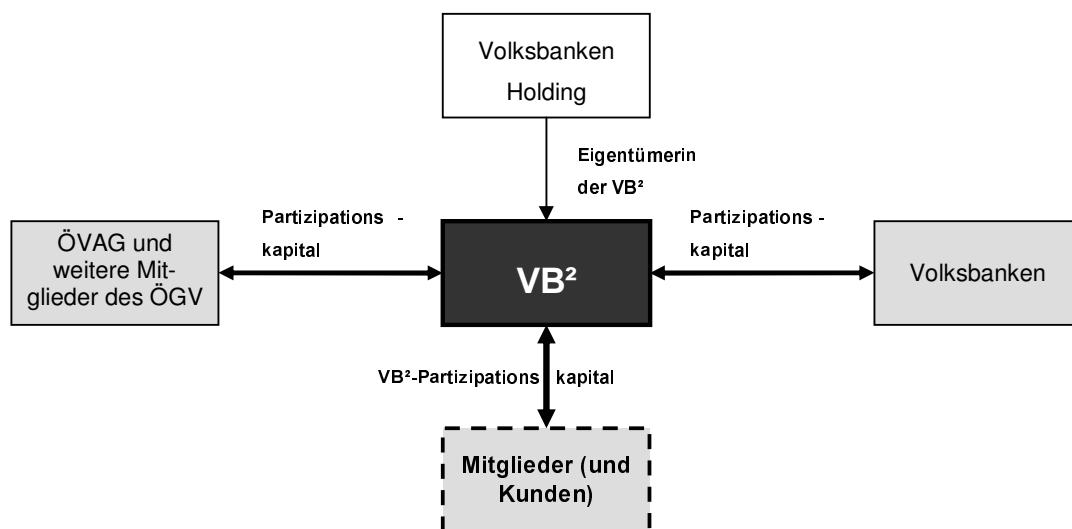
Volksbanken Holding

Eigentümerin der VB²

Partizipations - kapital

ÖVAG und weitere Mitglieder des ÖGV

VB²

Partizipations - kapital

Volksbanken

VB²-Partizipations kapital

Mitglieder (und Kunden)